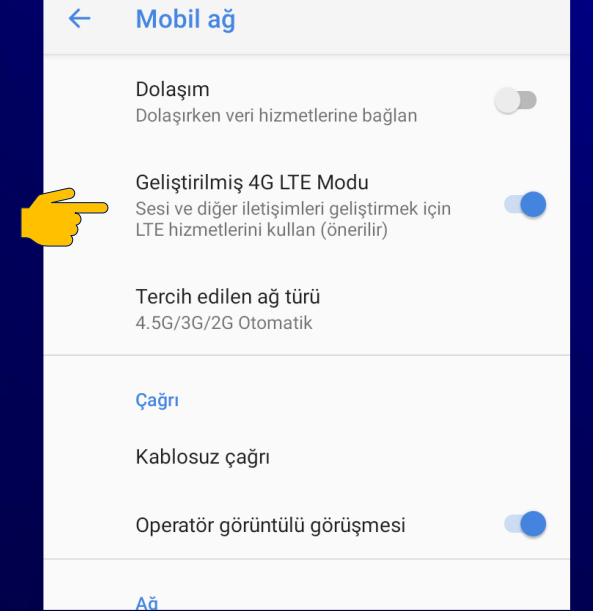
Mobil ağ

Dolaşım
Dolaşırken veri hizmetlerine bağlan

Geliştirilmiş 4G LTE Modu
Sesi ve diğer iletişimleri geliştirmek için LTE hizmetlerini kullan (önerilir)

Tercih edilen ağ türü
4.5G/3G/2G Otomatik

Çağrı

Kablosuz çağrı

Operatör görüntülü görüşmesi

Ağ